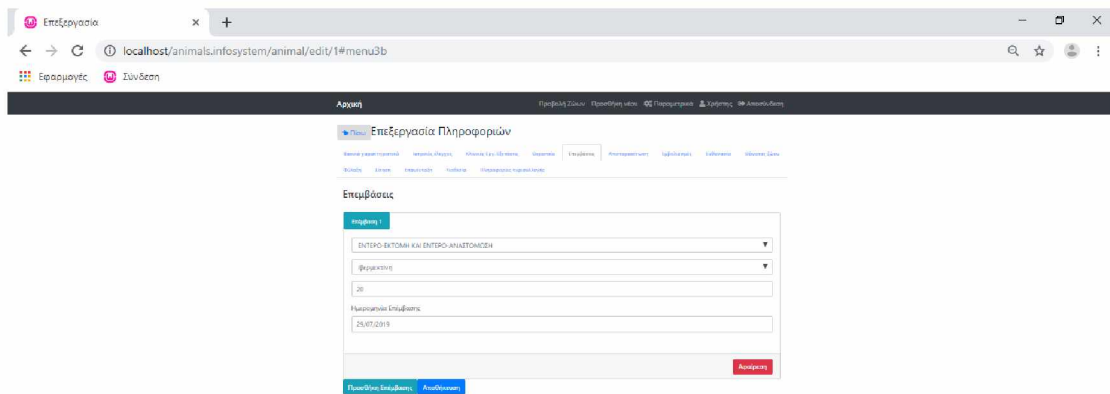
Επεξεργασία ×  +

localhost/animals.infosystem/animal/edit/1#menu3b

Εφαρμογές  Σύνδεση

Αρχική

Προβολή Ζώων  Προσθήκη νέου  Παραμετρικά  Χρήστης  Αποσύνδεση

Πίσω Επεξεργασία Πληροφοριών

Βασικά χαρακτηριστικά  Ιατρικός έλεγχος  Κλινικές Εργ. Εξετάσεις  Θεραπείες  Επεμβάσεις  Αποπαρασιτώσεις  Εμβολιασμοί  Καθαρισμοί  Μάστιγες Ζώου  Φιλοξενία  Στείρωση  Υιοθεσία  Υιοθεσία  Παρακολούθηση

Επεμβάσεις

Επέμβαση 1

ΕΝΤΕΡΟ-ΕΚΤΟΜΗ ΚΑΙ ΕΝΤΕΡΟ-ΑΝΑΣΤΟΜΩΣΗ

Φαρμακευτική

20

Ημερομηνία Επέμβασης

29/07/2019

Αφαίρεση

Προσθήκη Επέμβασης  Αποθήκευση